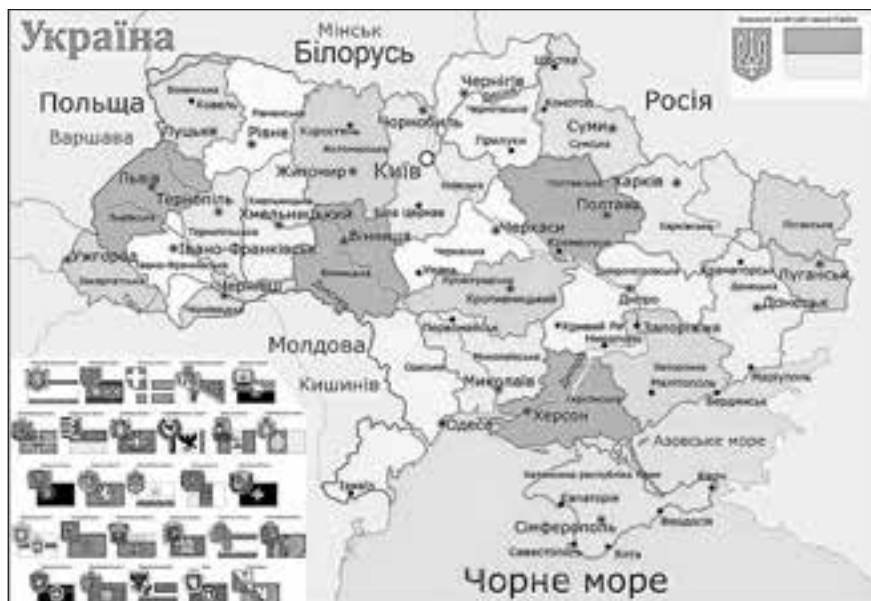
Україна

Мінськ
Білорусь

Польща
Варшава

Росія

Ковель
Луцьк
Рівне
Коростень
Чорнобиль
Чернігів
Шостка
Конотоп
Суми
Прилуки
Житомир
Київ
Харків
Полтава
Львів
Тернопіль
Хмельницький
Біла церква
Вінниця
Черкаси
Кременчук
Івано-Франківськ
Ужгород
Чернівці
Умань
Кропивницький
Краматорськ
Луганськ
Донецьк
Дніпро
Кривий Ріг
Запоріжжя
Нікополь
Мелітополь
Маріуполь
Бердянськ

Молдова
Кишинів

Миколаїв
Одеса
Херсон
Азовське море
Керч
Євпаторія
Сімферополь
Феодосія
Севастополь
Ялта

Чорне море